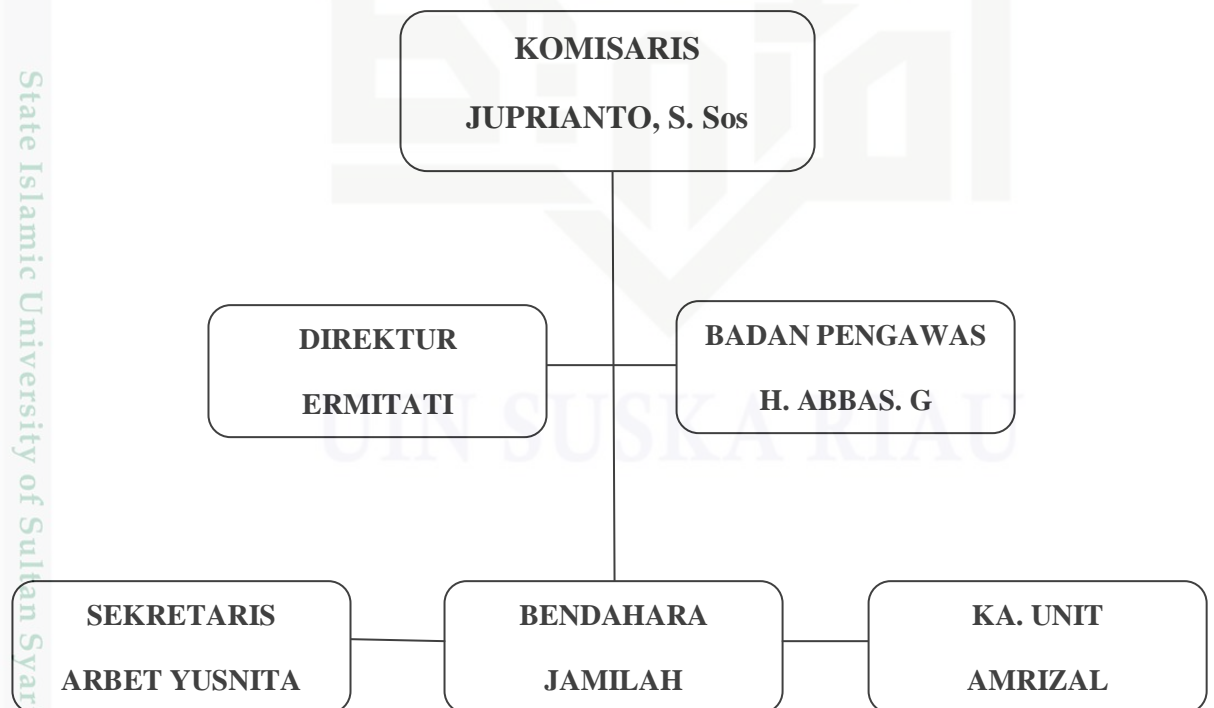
State Islamic University of Sultan Syar

UIN SUSKA RIAU

KOMISARIS

JUPRIANTO, S. Sos

DIREKTUR

ERMITATI

BADAN PENGAWAS

H. ABBAS. G

SEKRETARIS

ARBET YUSNITA

BENDAHARA

JAMILAH

KA. UNIT

AMRIZAL